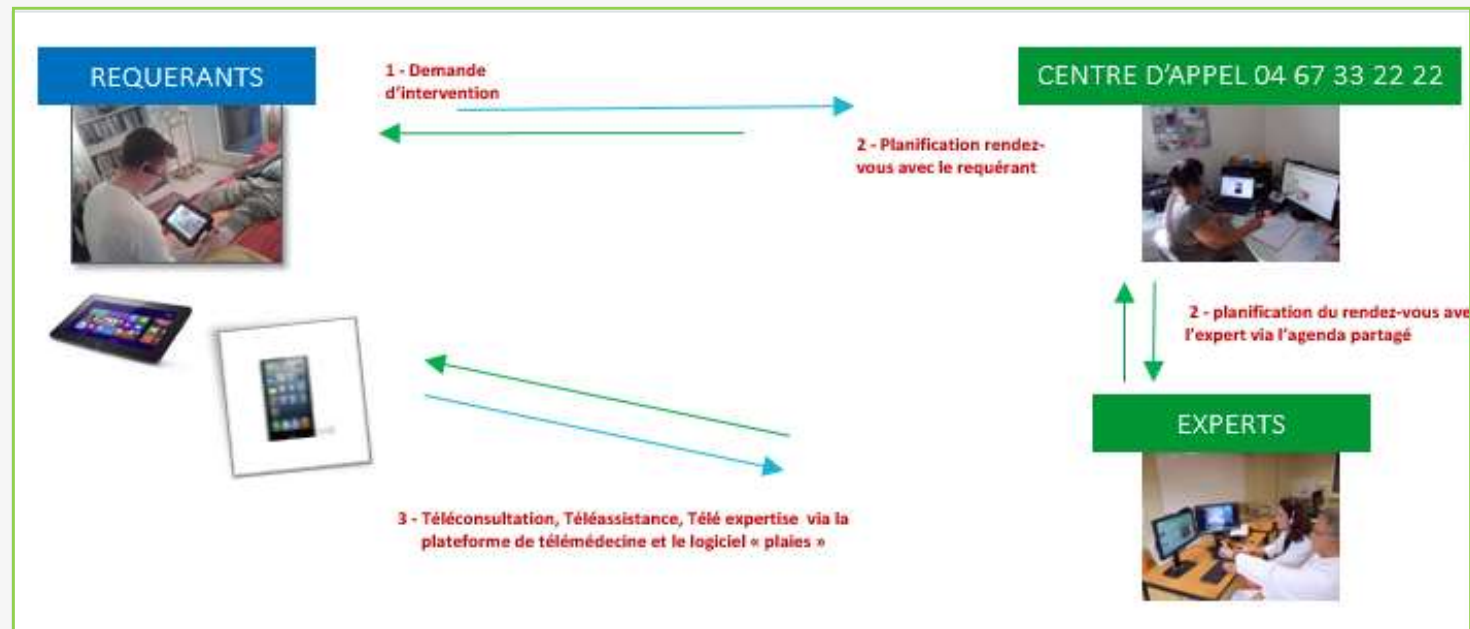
REQUERANTS

1 - Demande d'intervention

CENTRE D'APPEL 04 67 33 22 22

2 - Planification rendez-vous avec le requérant

2 - planification du rendez-vous ave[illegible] l'expert via l'agenda partagé

EXPERTS

3 - Téléconsultation, Téléassistance, Télé expertise via la plateforme de télémédecine et le logiciel « plaies »